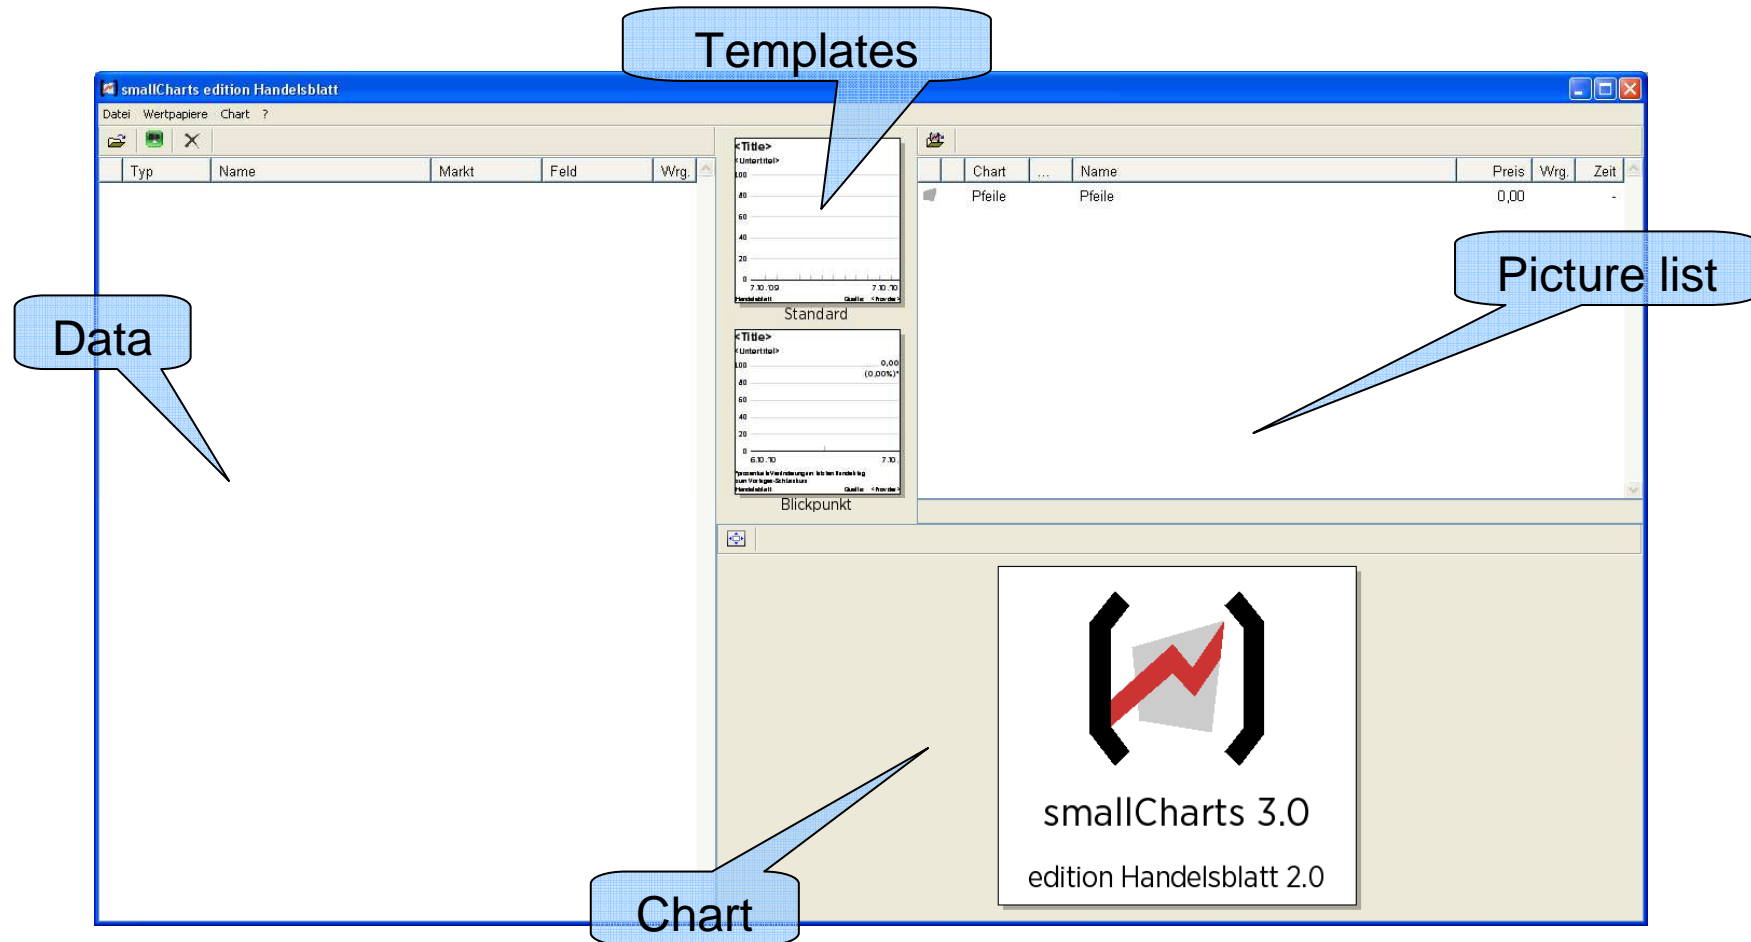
Templates

smallCharts edition Handelsblatt

Datei Wertpapiere Chart ?

| Typ | Name | Markt | Feld | Wrg. |
|---|---|---|---|---|

<Title>
<Untertitel>
100
80
60
40
20
0
7.10.'09 7.10.'10
Handelsblatt Quelle: <hovder>
Standard

<Title>
<Untertitel>
100 0,00
(0,00%)*
80
60
40
20
0
6.10.'10 7.10.
*prozentuale Veränderung zum letzten Handelstag zum Vortages-Schlusskurs
Handelsblatt Quelle: <hovder>
Blickpunkt

| Chart | ... | Name | Preis | Wrg. | Zeit |
|---|---|---|---|---|---|
| Pfeile | | Pfeile | 0,00 | | - |

Picture list

Data

smallCharts 3.0
edition Handelsblatt 2.0

Chart